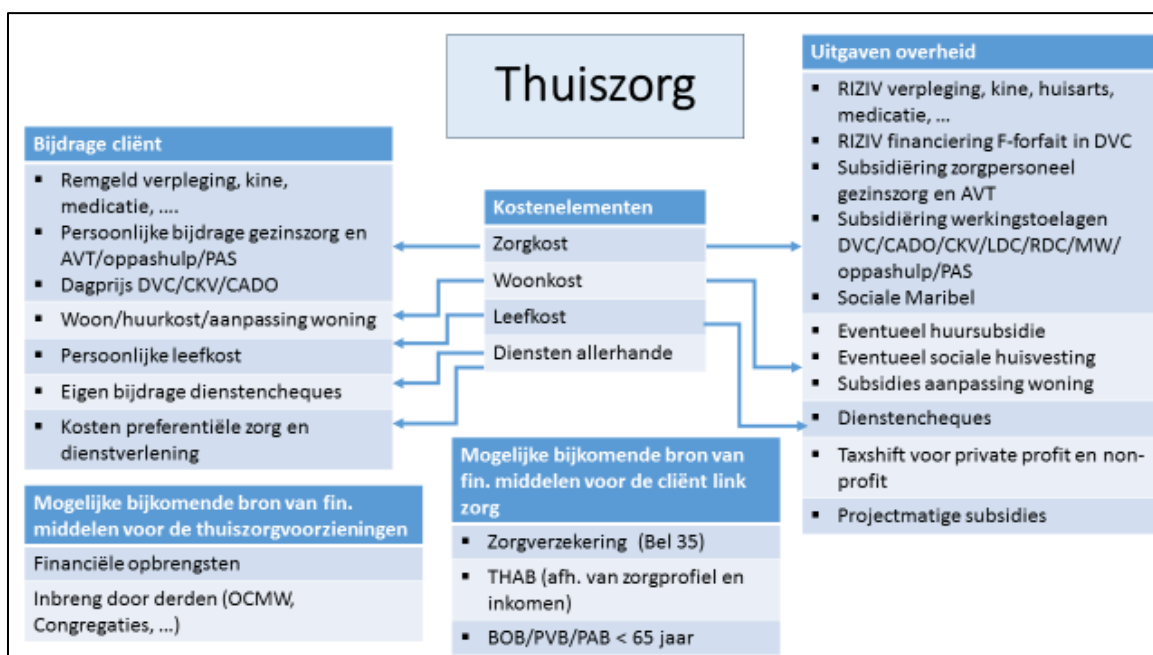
Thuiszorg

Bijdrage cliënt
▪ Remgeld verpleging, kine, medicatie, ….
▪ Persoonlijke bijdrage gezinszorg en AVT/oppashulp/PAS
▪ Dagprijs DVC/CKV/CADO
▪ Woon/huurkost/aanpassing woning
▪ Persoonlijke leefkost
▪ Eigen bijdrage dienstencheques
▪ Kosten preferentiële zorg en dienstverlening

Mogelijke bijkomende bron van fin. middelen voor de thuiszorgvoorzieningen
Financiële opbrengsten
Inbreng door derden (OCMW, Congregaties, …)

Kostenelementen
Zorgkost
Woonkost
Leefkost
Diensten allerhande

Mogelijke bijkomende bron van fin. middelen voor de cliënt link zorg
▪ Zorgverzekering (Bel 35)
▪ THAB (afh. van zorgprofiel en inkomen)
▪ BOB/PVB/PAB < 65 jaar

Uitgaven overheid
▪ RIZIV verpleging, kine, huisarts, medicatie, …
▪ RIZIV financiering F-forfait in DVC
▪ Subsidiëring zorgpersoneel gezinszorg en AVT
▪ Subsidiëring werkingstoelagen DVC/CADO/CKV/LDC/RDC/MW/oppashulp/PAS
▪ Sociale Maribel
▪ Eventueel huursubsidie
▪ Eventueel sociale huisvesting
▪ Subsidies aanpassing woning
▪ Dienstencheques
▪ Taxshift voor private profit en non-profit
▪ Projectmatige subsidies